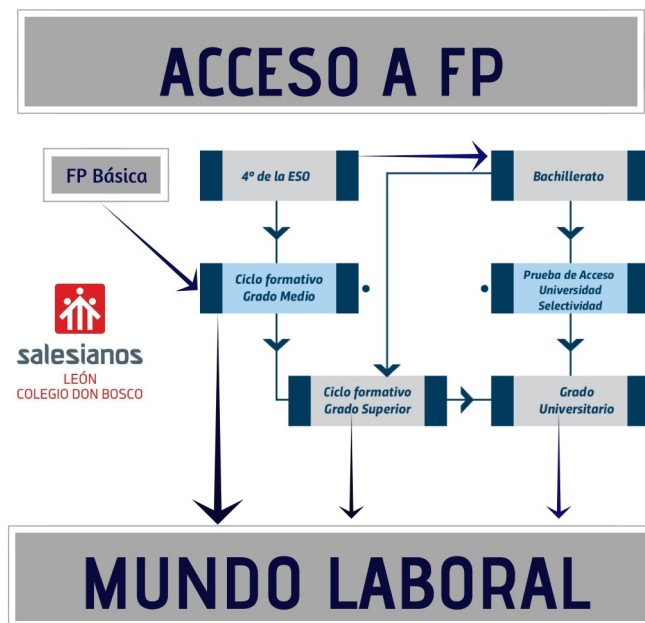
ACCESO A FP

FP Básica

4º de la ESO

Bachillerato

Ciclo formativo Grado Medio

Prueba de Acceso Universidad Selectividad

salesianos
LEÓN
COLEGIO DON BOSCO

Ciclo formativo Grado Superior

Grado Universitario

MUNDO LABORAL